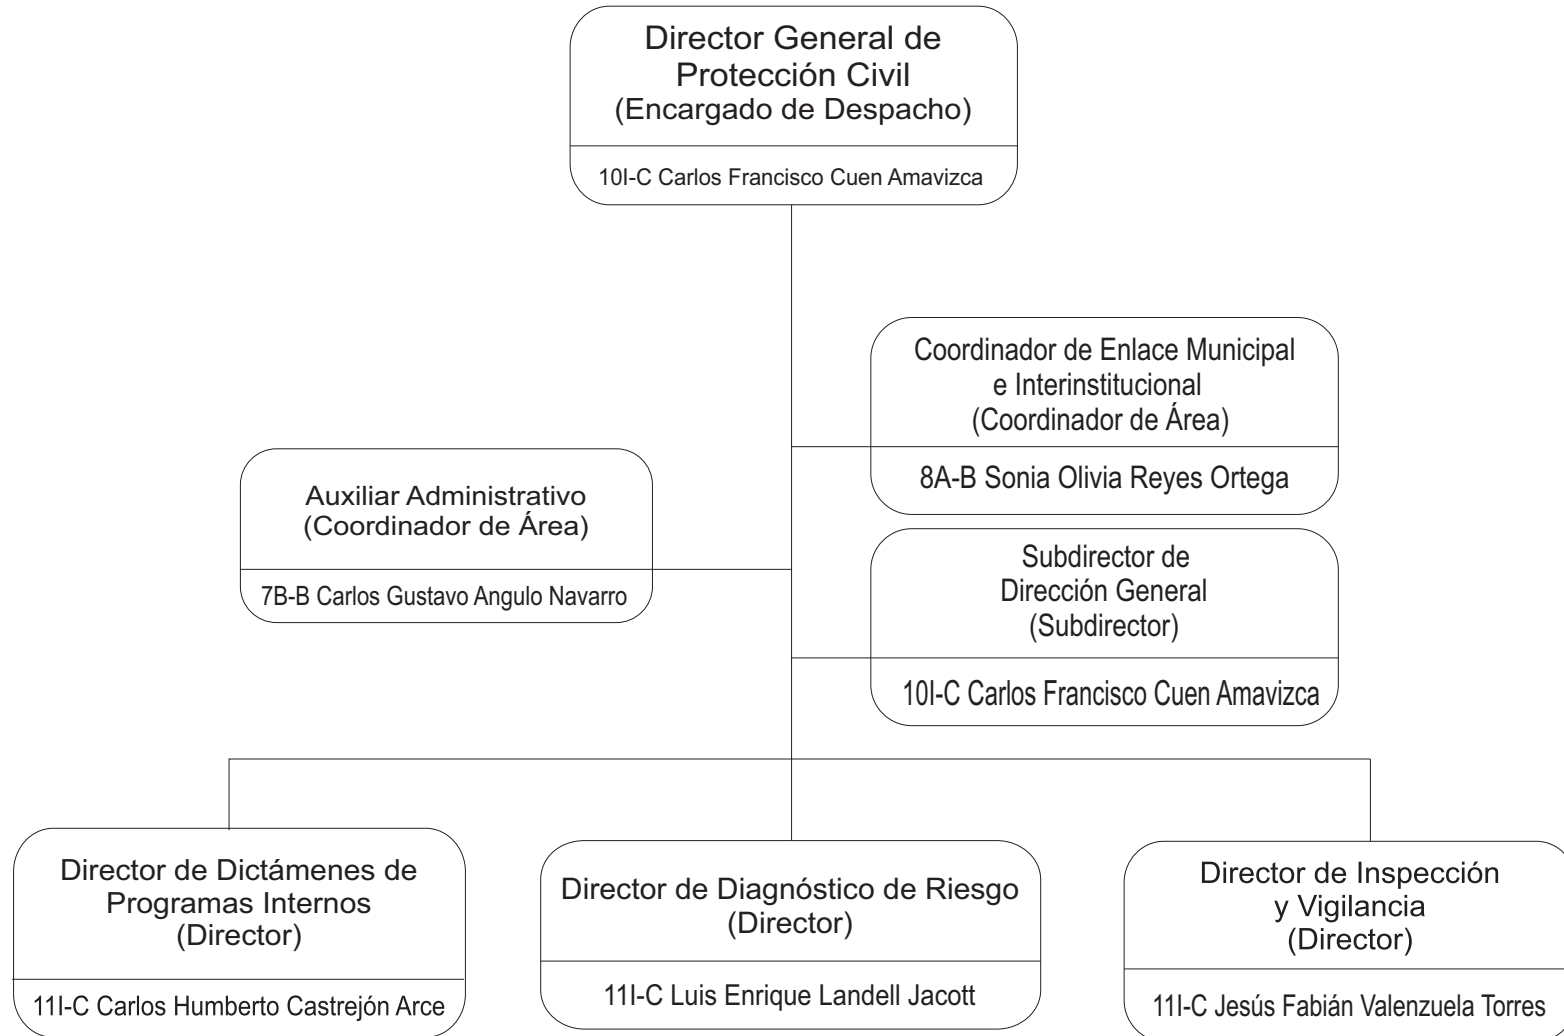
Director General de Protección Civil (Encargado de Despacho)

10I-C Carlos Francisco Cuen Amavizca

Coordinador de Enlace Municipal e Interinstitucional (Coordinador de Área)

8A-B Sonia Olivia Reyes Ortega

Auxiliar Administrativo (Coordinador de Área)

7B-B Carlos Gustavo Angulo Navarro

Subdirector de Dirección General (Subdirector)

10I-C Carlos Francisco Cuen Amavizca

Director de Dictámenes de Programas Internos (Director)

11I-C Carlos Humberto Castrejón Arce

Director de Diagnóstico de Riesgo (Director)

11I-C Luis Enrique Landell Jacott

Director de Inspección y Vigilancia (Director)

11I-C Jesús Fabián Valenzuela Torres